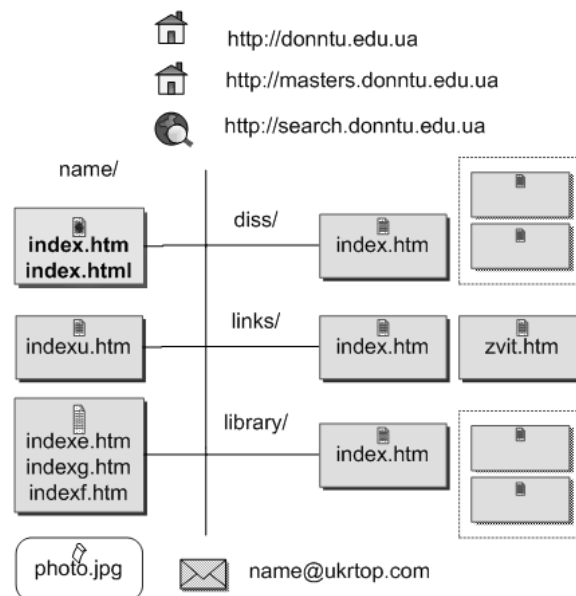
http://donntu.edu.ua

http://masters.donntu.edu.ua

http://search.donntu.edu.ua

name/

index.htm
index.html

diss/

index.htm

indexu.htm

links/

index.htm

zvit.htm

indexe.htm
indexg.htm
indexf.htm

library/

index.htm

photo.jpg

name@ukrtop.com